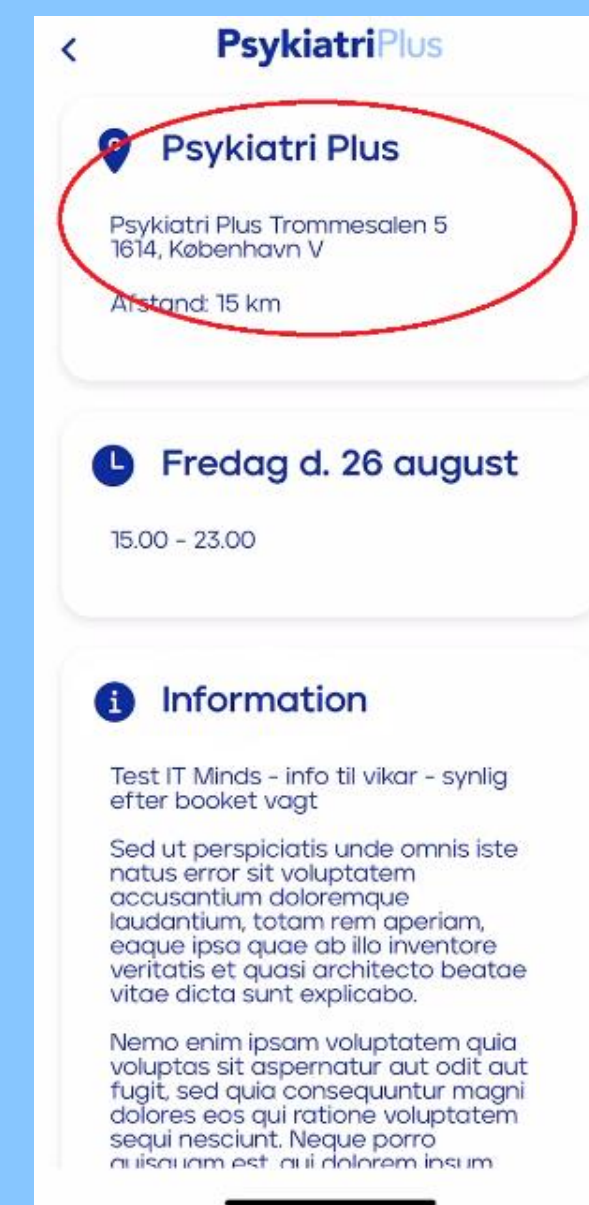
<

PsykiatriPlus

Psykiatri Plus

Psykiatri Plus Trommesalen 5
1614, København V

Afstand: 15 km

Fredag d. 26 august

15.00 - 23.00

Information

Test IT Minds - info til vikar - synlig efter booket vagt

Sed ut perspiciatis unde omnis iste natus error sit voluptatem accusantium doloremque laudantium, totam rem aperiam, eaque ipsa quae ab illo inventore veritatis et quasi architecto beatae vitae dicta sunt explicabo.

Nemo enim ipsam voluptatem quia voluptas sit aspernatur aut odit aut fugit, sed quia consequuntur magni dolores eos qui ratione voluptatem sequi nesciunt. Neque porro quisquam est, qui dolorem ipsum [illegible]